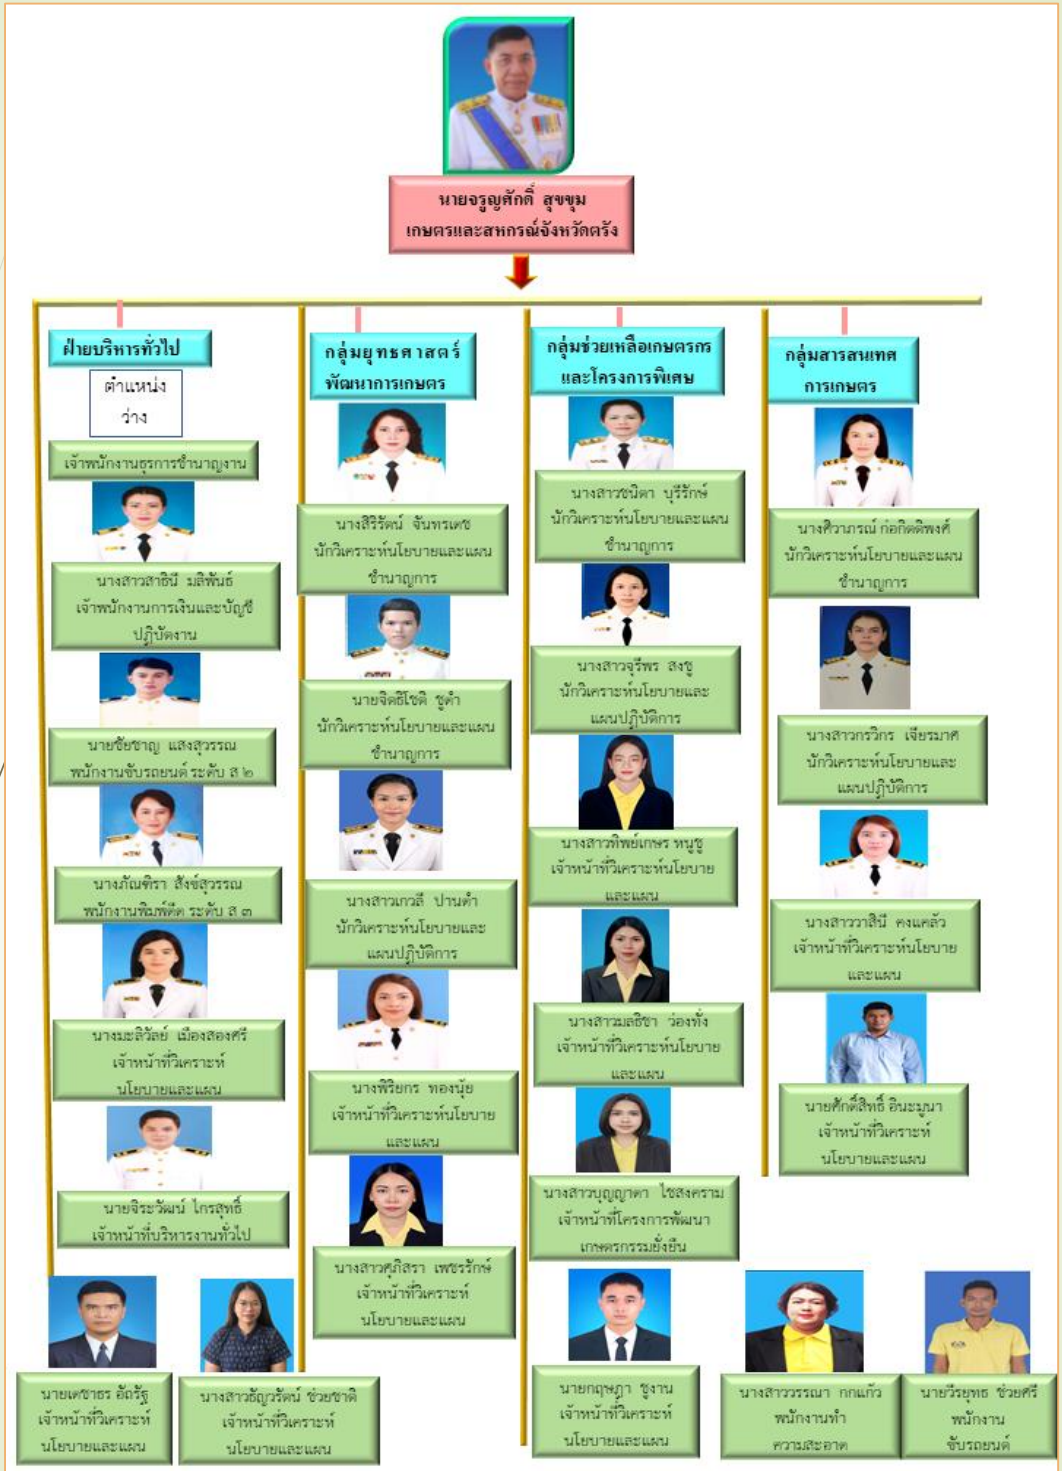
นายจรูญศักดิ์ สุขขุม
เกษตรและสหกรณ์จังหวัดตรัง

ฝ่ายบริหารทั่วไป

ตำแหน่ง
ว่าง

เจ้าพนักงานธุรการชำนาญงาน

นางสาวสาธินี มลิพันธ์
เจ้าพนักงานการเงินและบัญชี
ปฏิบัติงาน

นายชัยชาญ แสงสุวรรณ
พนักงานขับรถยนต์ ระดับ ส ๒

นางภัณฑิรา สังข์สุวรรณ
พนักงานพิมพ์ดีด ระดับ ส ๓

นางมลิวัลย์ เมืองสองศรี
เจ้าหน้าที่วิเคราะห์
นโยบายและแผน

นายจิระวัฒน์ ไกรสุทธิ์
เจ้าหน้าที่บริหารงานทั่วไป

นายเดชาธร อัถรัฐ
เจ้าหน้าที่วิเคราะห์
นโยบายและแผน

นางสาวธัญวรัตน์ ช่วยชาติ
เจ้าหน้าที่วิเคราะห์
นโยบายและแผน

กลุ่มยุทธศาสตร์
พัฒนาการเกษตร

นางสิริรัตน์ จันทรเดช
นักวิเคราะห์นโยบายและแผน
ชำนาญการ

นายจิตติโชติ ชูดำ
นักวิเคราะห์นโยบายและแผน
ชำนาญการ

นางสาวเกวลี ปานดำ
นักวิเคราะห์นโยบายและ
แผนปฏิบัติการ

นางพิริยกร ทองนุ้ย
เจ้าหน้าที่วิเคราะห์นโยบาย
และแผน

นางสาวศุภิสรา เพชรรักษ์
เจ้าหน้าที่วิเคราะห์
นโยบายและแผน

กลุ่มช่วยเหลือเกษตรกร
และโครงการพิเศษ

นางสาวชนิดา บุรีรักษ์
นักวิเคราะห์นโยบายและแผน
ชำนาญการ

นางสาวจุรีพร สงฐ
นักวิเคราะห์นโยบายและ
แผนปฏิบัติการ

นางสาวทิพย์เกษร หนูชู
เจ้าหน้าที่วิเคราะห์นโยบาย
และแผน

นางสาวมลธิชา ว่องทั่ง
เจ้าหน้าที่วิเคราะห์นโยบาย
และแผน

นางสาวบุญญาดา ไชสงคราม
เจ้าหน้าที่โครงการพัฒนา
เกษตรกรรมยั่งยืน

นายกฤษฎา ชูงาม
เจ้าหน้าที่วิเคราะห์
นโยบายและแผน

กลุ่มสารสนเทศ
การเกษตร

นางศิวาภรณ์ ก่อกิตติพงศ์
นักวิเคราะห์นโยบายและแผน
ชำนาญการ

นางสาวกรวิกร เจียรมาศ
นักวิเคราะห์นโยบายและ
แผนปฏิบัติการ

นางสาววาสินี คงแคล้ว
เจ้าหน้าที่วิเคราะห์นโยบาย
และแผน

นายศักดิ์สิทธิ์ อินะมูนา
เจ้าหน้าที่วิเคราะห์
นโยบายและแผน

นางสาววรรณา กกแก้ว
พนักงานทำ
ความสะอาด

นายวีรยุทธ ช่วยศรี
พนักงาน
ขับรถยนต์